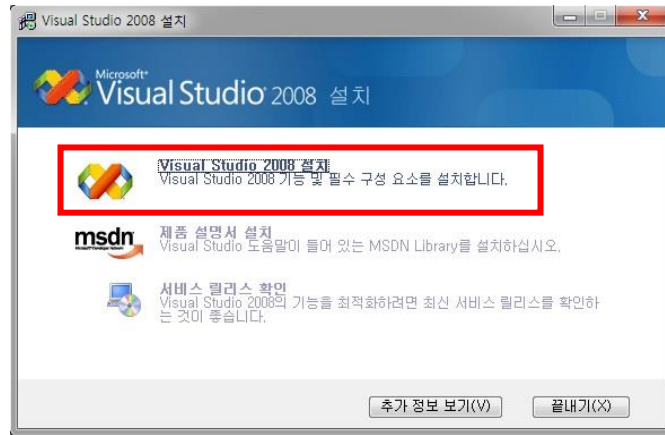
Visual Studio 2008 설치

Microsoft Visual Studio 2008 설치

Visual Studio 2008 설치
Visual Studio 2008 기능 및 필수 구성 요소를 설치합니다.

msdn

제품 설명서 설치
Visual Studio 도움말이 들어 있는 MSDN Library를 설치하십시오.

서비스 릴리스 확인
Visual Studio 2008의 기능을 최적화하려면 최신 서비스 릴리스를 확인하는 것이 좋습니다.

추가 정보 보기(V)

끝내기(X)